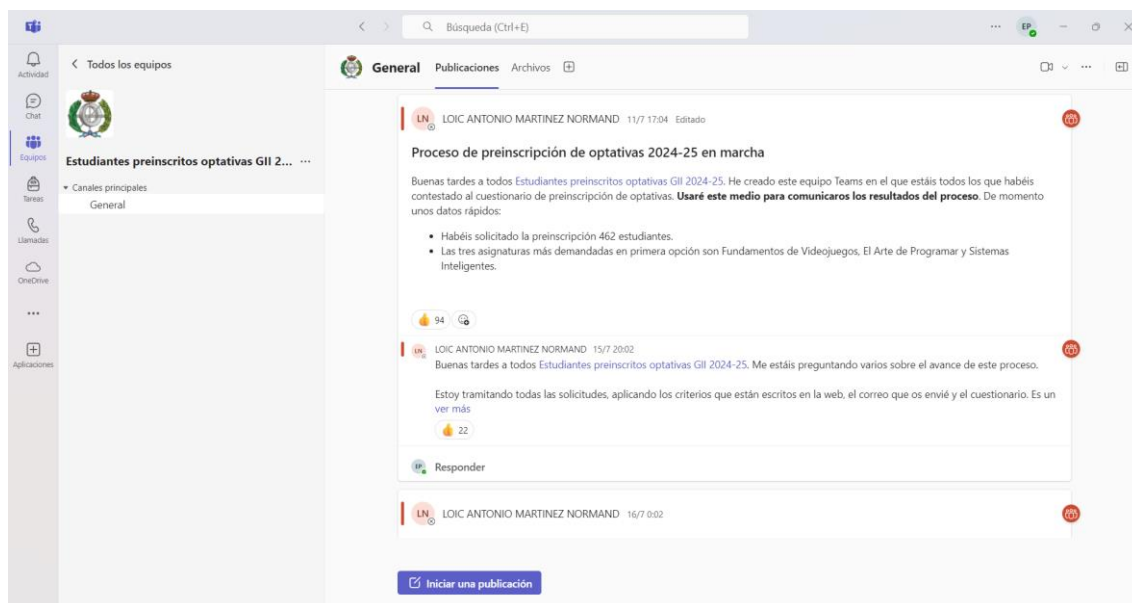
Búsqueda (Ctrl+E)

EP

Actividad
Chat
Equipos
Tareas
Llamadas
OneDrive
...
Aplicaciones

< Todos los equipos

Estudiantes preinscritos optativas GII 2... ···

Canales principales
General

General Publicaciones Archivos

LN LOIC ANTONIO MARTINEZ NORMAND 11/7 17:04 Editado

Proceso de preinscripción de optativas 2024-25 en marcha

Buenas tardes a todos Estudiantes preinscritos optativas GII 2024-25. He creado este equipo Teams en el que estáis todos los que habéis contestado al cuestionario de preinscripción de optativas. **Usaré este medio para comunicaros los resultados del proceso**. De momento unos datos rápidos:

- Habéis solicitado la preinscripción 462 estudiantes.
- Las tres asignaturas más demandadas en primera opción son Fundamentos de Videojuegos, El Arte de Programar y Sistemas Inteligentes.

94

LN LOIC ANTONIO MARTINEZ NORMAND 15/7 20:02
Buenas tardes a todos Estudiantes preinscritos optativas GII 2024-25. Me estáis preguntando varios sobre el avance de este proceso.

Estoy tramitando todas las solicitudes, aplicando los criterios que están escritos en la web, el correo que os envié y el cuestionario. Es un
ver más

22

EP Responder

LN LOIC ANTONIO MARTINEZ NORMAND 16/7 0:02

Iniciar una publicación